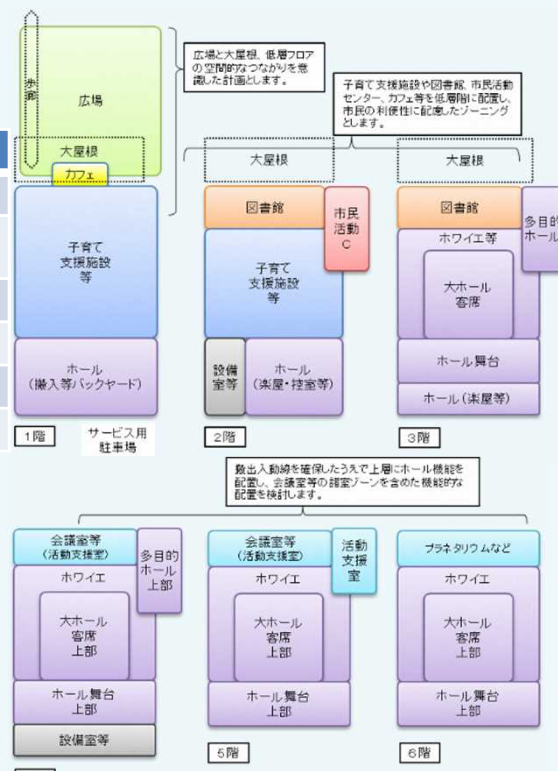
歩廊

広場

大屋根

カフェ

子育て支援施設等

ホール（搬入等バックヤード）

1階

サービス用駐車場

広場と大屋根、低層フロアの空間的なつながりを意識した計画とします。

子育て支援施設や図書館、市民活動センター、カフェ等を低層階に配置し、市民の利便性に配慮したゾーニングとします。

大屋根

図書館

市民活動C

子育て支援施設等

設備室等

ホール（楽屋・控室等）

2階

大屋根

図書館

多目的ホール

ホワイエ等

大ホール客席

ホール舞台

ホール（楽屋等）

3階

搬出入動線を確保したうえで上層にホール機能を配置し、会議室等の諸室ゾーンを含めた機能的な配置を検討します。

会議室等（活動支援室）

多目的ホール上部

ホワイエ

大ホール客席上部

ホール舞台上部

設備室等

会議室等（活動支援室）

活動支援室

ホワイエ

大ホール客席上部

ホール舞台上部

5階

プラネタリウムなど

ホワイエ

大ホール客席上部

ホール舞台上部

6階